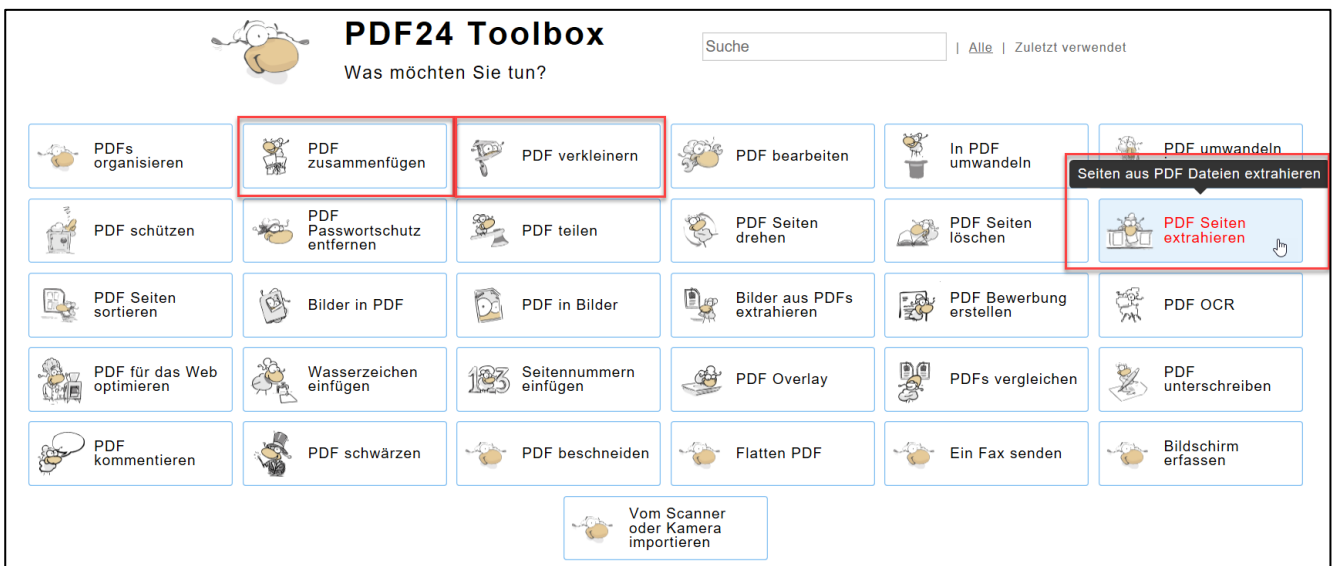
PDF24 Toolbox

Was möchten Sie tun?

Suche | Alle | Zuletzt verwendet

PDFs organisieren

PDF zusammenfügen

PDF verkleinern

PDF bearbeiten

In PDF umwandeln

PDF umwandeln

Seiten aus PDF Dateien extrahieren

PDF schützen

PDF Passwortschutz entfernen

PDF teilen

PDF Seiten drehen

PDF Seiten löschen

PDF Seiten extrahieren

PDF Seiten sortieren

Bilder in PDF

PDF in Bilder

Bilder aus PDFs extrahieren

PDF Bewerbung erstellen

PDF OCR

PDF für das Web optimieren

Wasserzeichen einfügen

Seitennummern einfügen

PDF Overlay

PDFs vergleichen

PDF unterschreiben

PDF kommentieren

PDF schwärzen

PDF beschneiden

Flatten PDF

Ein Fax senden

Bildschirm erfassen

Vom Scanner oder Kamera importieren